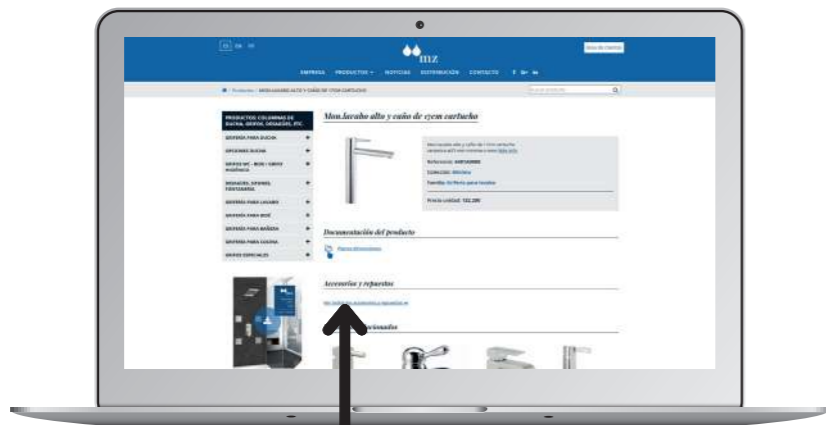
mz

EMPRESA PRODUCTOS NOTICIAS DISTRIBUCIÓN CONTACTO

Productos / MON.LAVABO ALTO Y CAÑO DE 17CM CARTUCHO

PRODUCTOS: COLUMNAS DE DUCHA, GRIFOS, DESAGÜES, ETC.

GRIFERÍA PARA DUCHA
OPCIONES DUCHA
GRIFOS WC - BIDÉ - GRIFO HIGIÉNICO
DESAGÜES, SIFONES, FONTANERÍA
GRIFERÍA PARA LAVABO
GRIFERÍA PARA BIDÉ
GRIFERÍA PARA BAÑERA
GRIFERÍA PARA COCINA
GRIFOS ESPECIALES

Mon.lavabo alto y caño de 17cm cartucho

Referencia:
Colección:
Familia:
Precio unidad:

Documentación del producto

Accesorios y repuestos

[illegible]cionados